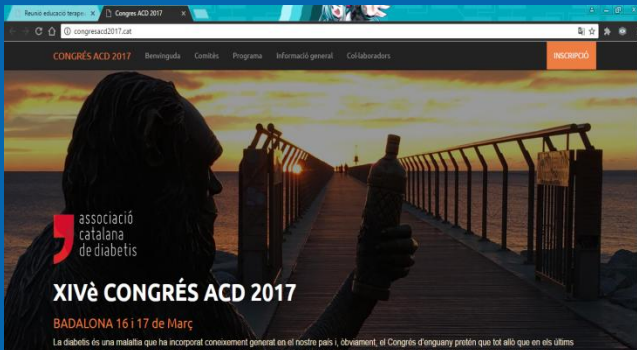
Reunió educació terapè
Congres ACD 2017
congresacd2017.cat

CONGRÉS ACD 2017
Benvinguda
Comitès
Programa
Informació general
Col·laboradors
INSCRIPCIÓ

associació catalana de diabetis

XIVè CONGRÉS ACD 2017

BADALONA 16 i 17 de Març

La diabetis és una malaltia que ha incorporat coneixement general en el nostre país i, obviament, el Congrés d'enguany pretén que tot allò que en els últims